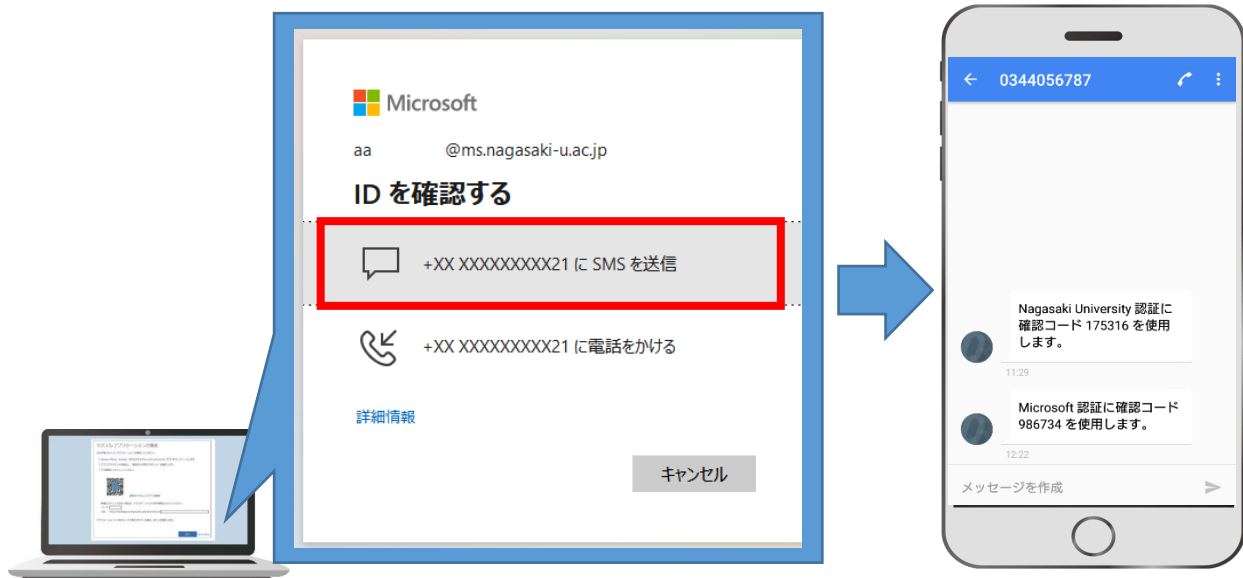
Microsoft

aa @ms.nagasaki-u.ac.jp

ID を確認する

+XX XXXXXXXXX21 に SMS を送信

+XX XXXXXXXXX21 に電話をかける

詳細情報

キャンセル

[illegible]

0344056787

Nagasaki University 認証に確認コード 175316 を使用します。

11:29

Microsoft 認証に確認コード 986734 を使用します。

12:22

メッセージを作成